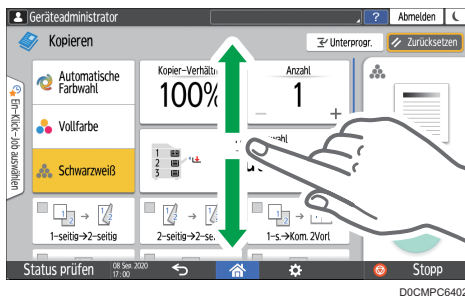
Geräteadministrator
?
Abmelden
Kopieren
Unterprogr.
Zurücksetzen
Ein-Klick-Job auswählen
Automatische Farbwahl
Kopier-Verhält
100%
Anzahl
1
−
+
Vollfarbe
Schwarzweiß
1
2
3
wahl
1-seitig→2-seitig
2-seitig→2-se
1-s.→Kom. 2Vorl
Status prüfen
08 Sep 2020 17:00
Stopp
D0CMPC6402